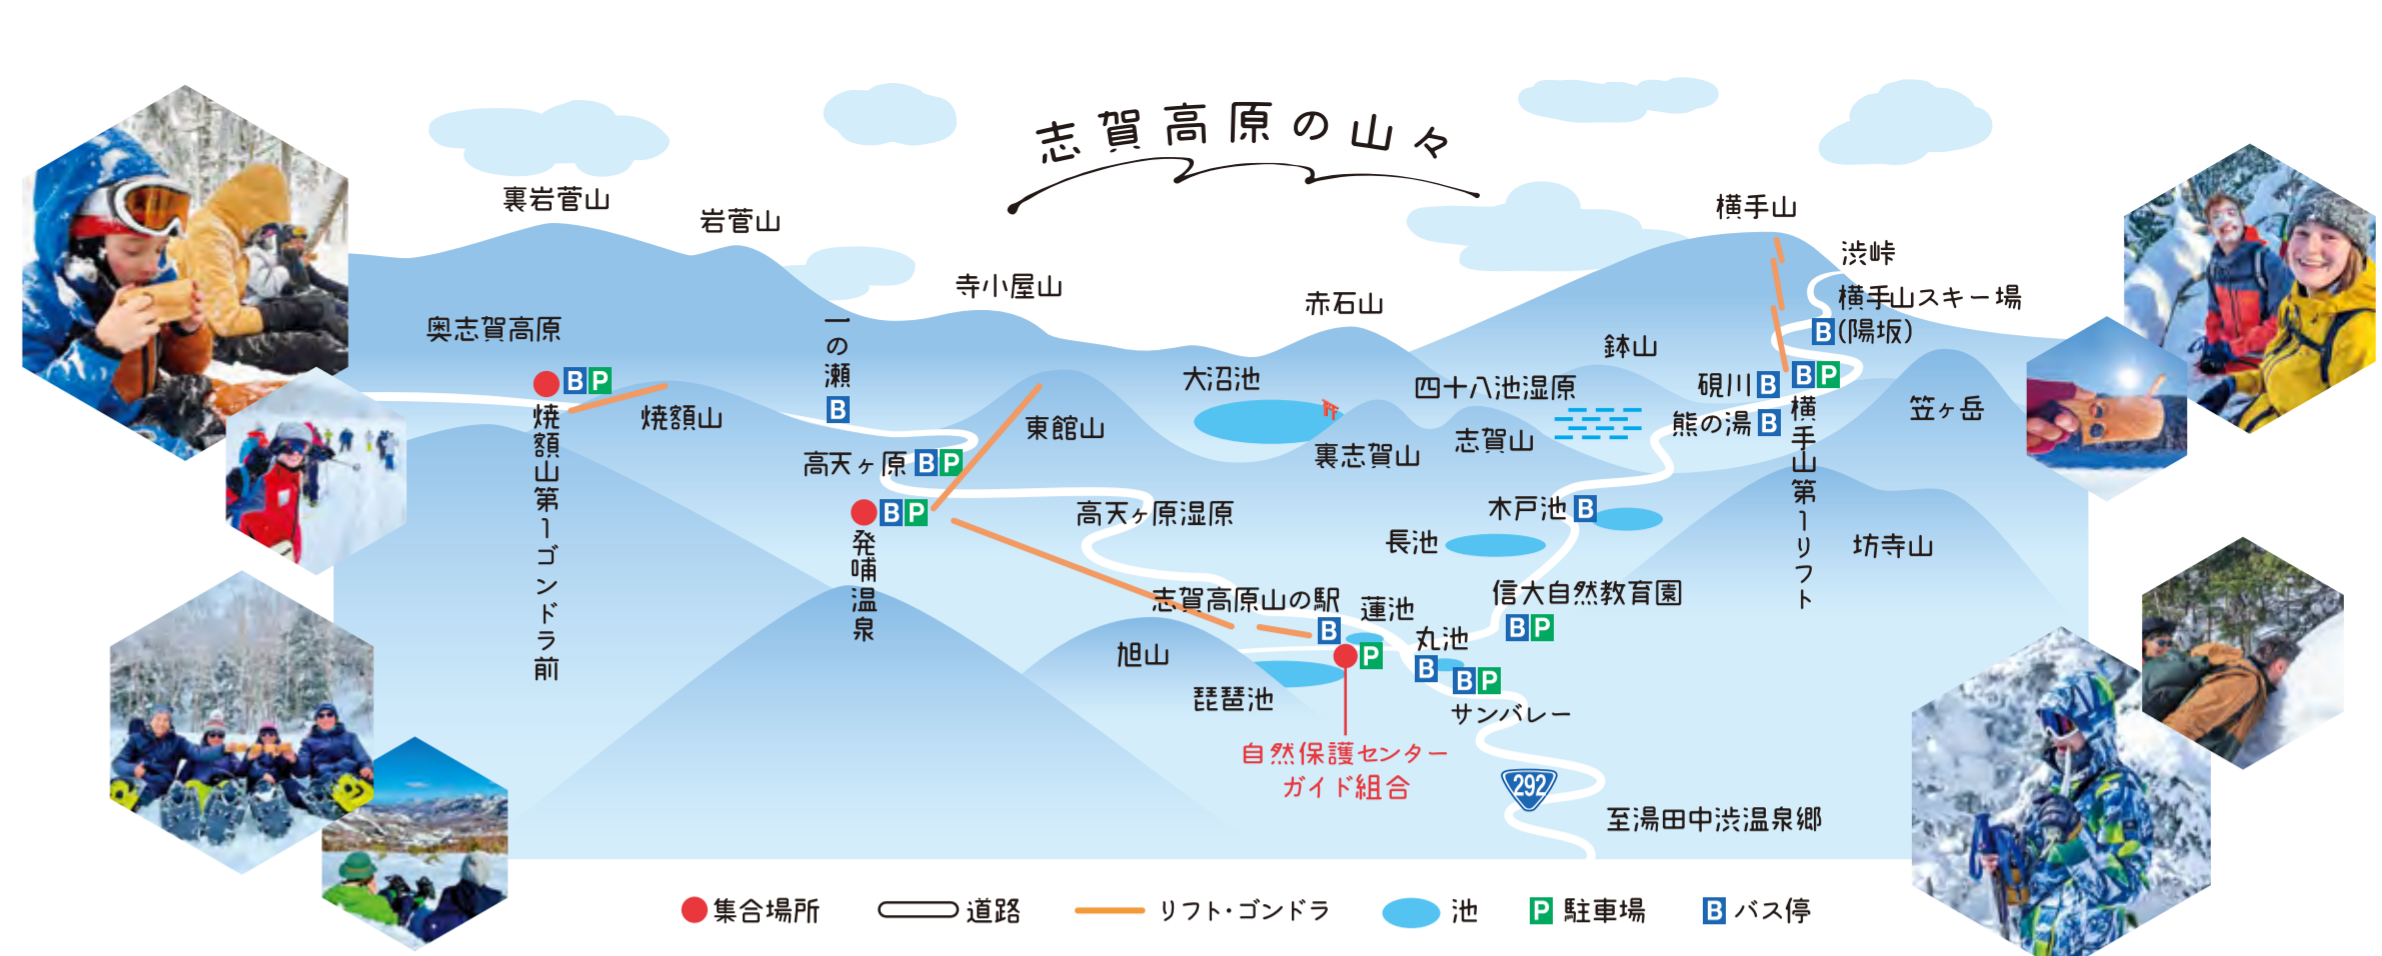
志賀高原の山々

裏岩菅山
岩菅山
寺小屋山
赤石山
横手山
渋峠
横手山スキー場
B(陽坂)
奥志賀高原
B P
焼額山第1ゴンドラ前
焼額山
一の瀬
B
高天ヶ原 B P
B P
発哺温泉
東館山
大沼池
鉢山
四十八池湿原
硯川 B
B P
熊の湯 B
横手山第1リフト
笠ヶ岳
裏志賀山
志賀山
高天ヶ原湿原
木戸池 B
長池
坊寺山
信大自然教育園
B P
志賀高原山の駅
蓮池
B
丸池
B
B P
旭山
P
琵琶池
サンバレー
自然保護センター
ガイド組合
292
至湯田中渋温泉郷

集合場所　道路　リフト・ゴンドラ　池　P 駐車場　B バス停